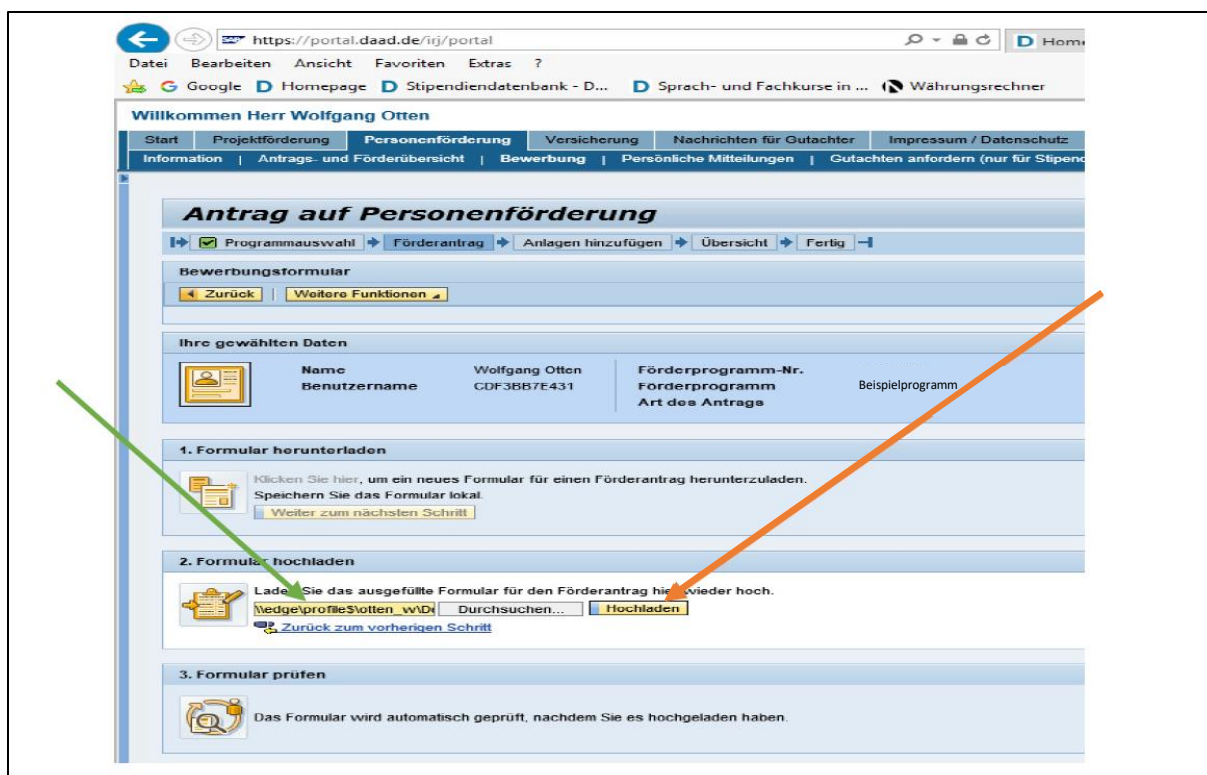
https://portal.daad.de/irj/portal

D Home

Datei Bearbeiten Ansicht Favoriten Extras ?

Google D Homepage D Stipendiendatenbank - D... D Sprach- und Fachkurse in ... Währungsrechner

Willkommen Herr Wolfgang Otten

Start | Projektförderung | Personenförderung | Versicherung | Nachrichten für Gutachter | Impressum / Datenschutz

Information | Antrags- und Förderübersicht | Bewerbung | Persönliche Mitteilungen | Gutachten anfordern (nur für Stipend

Antrag auf Personenförderung

Programmauswahl | Förderantrag | Anlagen hinzufügen | Übersicht | Fertig

Bewerbungsformular

Zurück | Weitere Funktionen

Ihre gewählten Daten

| Name | Wolfgang Otten | Förderprogramm-Nr. | |
|---|---|---|---|
| Benutzername | CDF3BB7E431 | Förderprogramm | Beispielprogramm |
| | | Art des Antrags | |

1. Formular herunterladen

Klicken Sie hier, um ein neues Formular für einen Förderantrag herunterzuladen.
Speichern Sie das Formular lokal.

Weiter zum nächsten Schritt

2. Formular hochladen

Laden Sie das ausgefüllte Formular für den Förderantrag hier wieder hoch.

\\edge\profile$\otten_w\De | Durchsuchen... | Hochladen

Zurück zum vorherigen Schritt

3. Formular prüfen

Das Formular wird automatisch geprüft, nachdem Sie es hochgeladen haben.